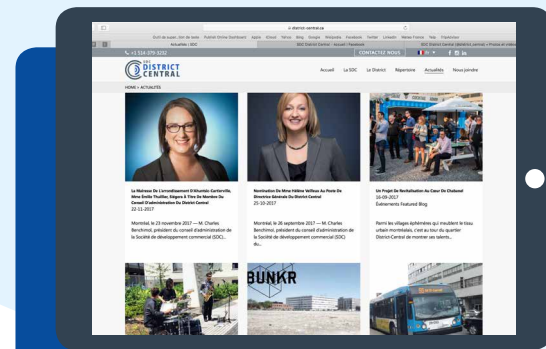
district-central.ca

Actualités | SDC

SDC District Central | Accueil | Facebook

SDC District Central (@district_central) • Photos et vidéos

+1 514-379-3292

CONTACTEZ NOUS

SDC DISTRICT CENTRAL

Accueil La SDC Le District Répertoire Actualités Nous joindre

HOME > ACTUALITÉS

La Mairesse De L'arrondissement D'Ahuntsic-Cartierville, Mme Émilie Thuillier, Rêgera À Titre De Membre Du Conseil D'administration Du District Central
22-11-2017

Montréal, le 23 novembre 2017 — M. Charles Benchimol, président du conseil d'administration de la Société de développement commercial (SDC)...

Nomination De Mme Hélène Veilleux Au Poste De Directrice Générale Du District Central
25-10-2017

Montréal, le 26 septembre 2017 — M. Charles Benchimol, président du conseil d'administration de la Société de développement commercial (SDC) du...

Un Projet De Revitalisation Au Cœur Du Chabanel
10-09-2017
Événements Featured Blog

Parmi les villages éphémères qui meublent le tissu urbain montréalais, c'est au tour du quartier District-Central de montrer ses talents...

BUNKR